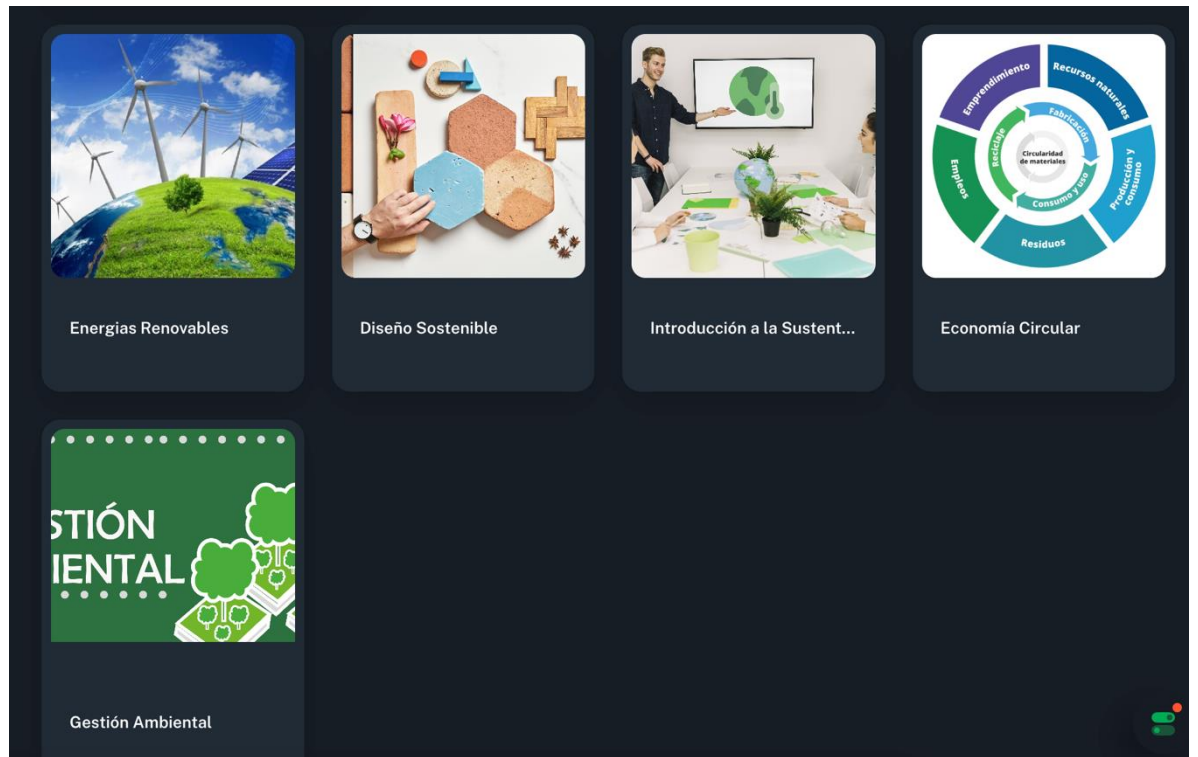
Energias Renovables

Diseño Sostenible

Introducción a la Sustent...

Emprendimiento
Recursos naturales
Fabricación
Reciclaje
Circularidad de materiales
Consumo y uso
Producción y consumo
Empleos
Residuos

Economía Circular

STIÓN
IENTAL

Gestión Ambiental